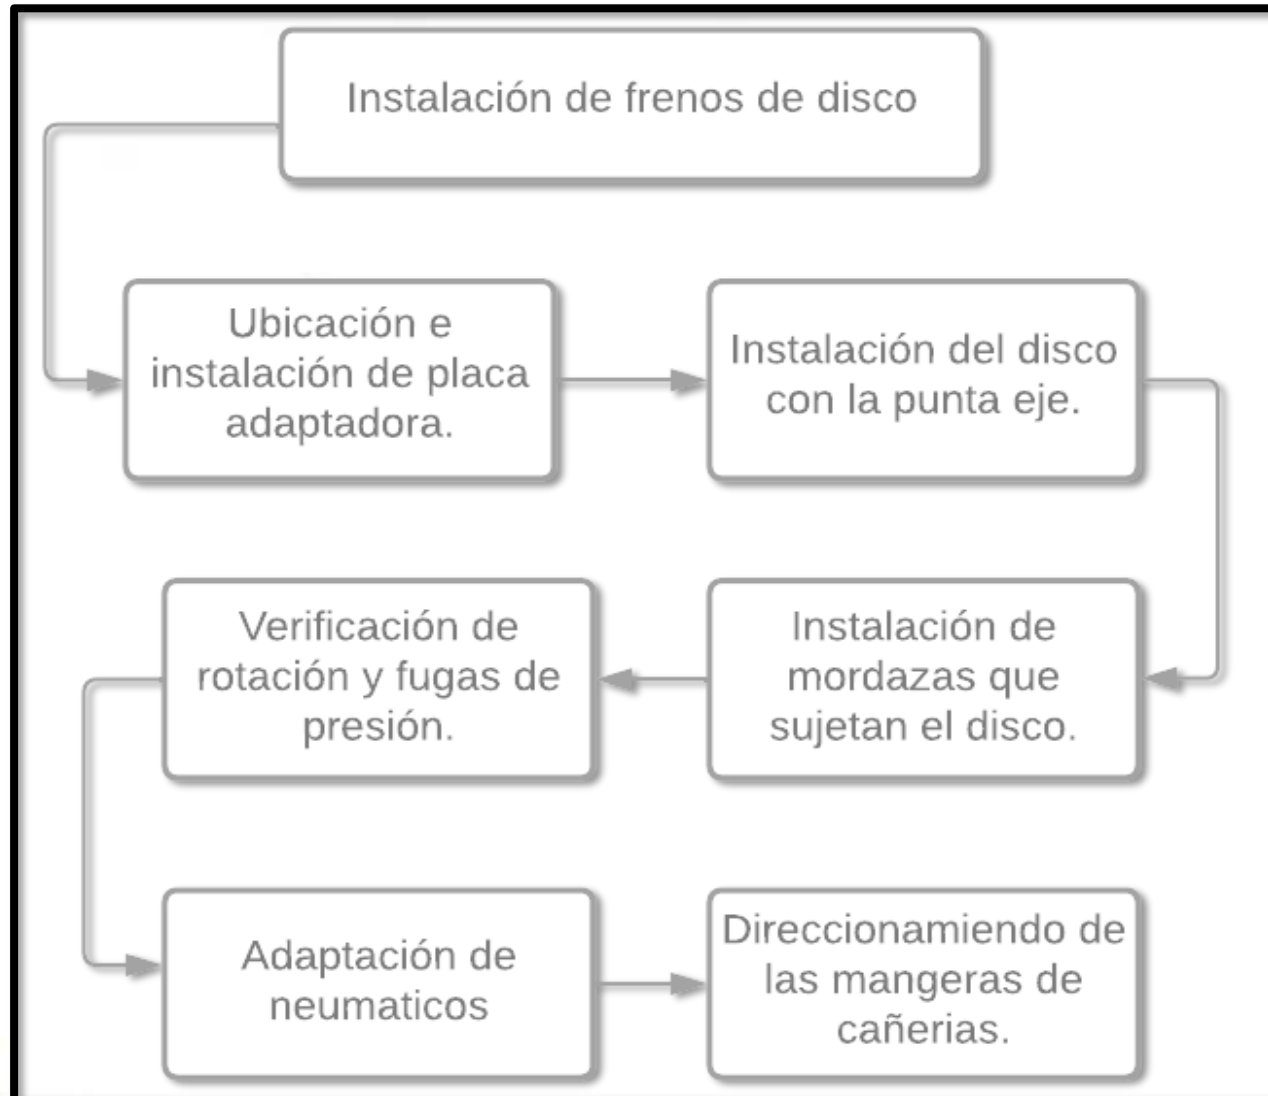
Instalación de frenos de disco

Ubicación e instalación de placa adaptadora.

Instalación del disco con la punta eje.

Instalación de mordazas que sujetan el disco.

Verificación de rotación y fugas de presión.

Adaptación de neumaticos

Direccionamiendo de las mangeras de cañerias.